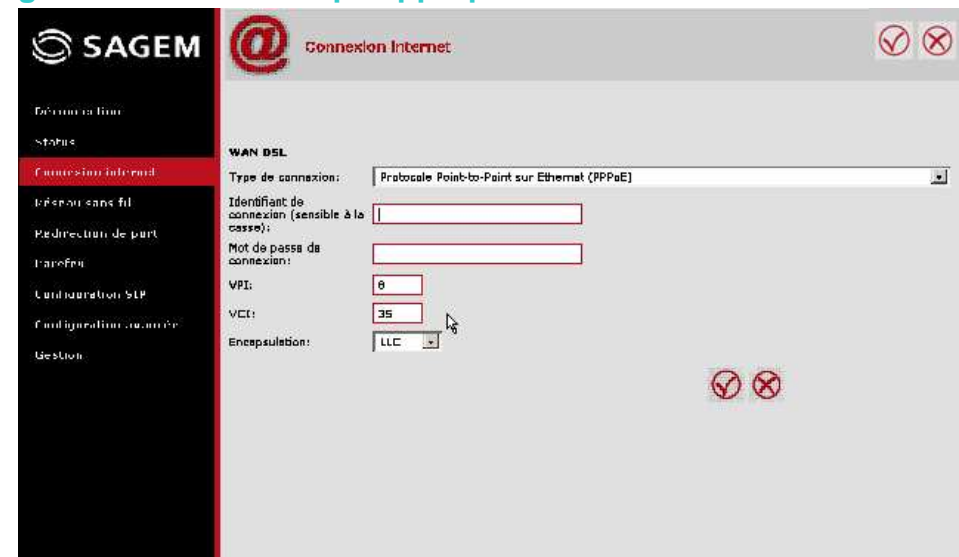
SAGEM

Connexion Internet

Démarrage rapide
Status
Connexion internet
Réseau sans fil
Redirection de port
Parefeu
Configuration SIP
Configuration avancée
Gestion

WAN DSL

Type de connexion: Protocole Point-to-Point sur Ethernet (PPPoE)

Identifiant de connexion (sensible à la casse):

Mot de passe de connexion:

VPI: 8

VCI: 35

Encapsulation: LLC